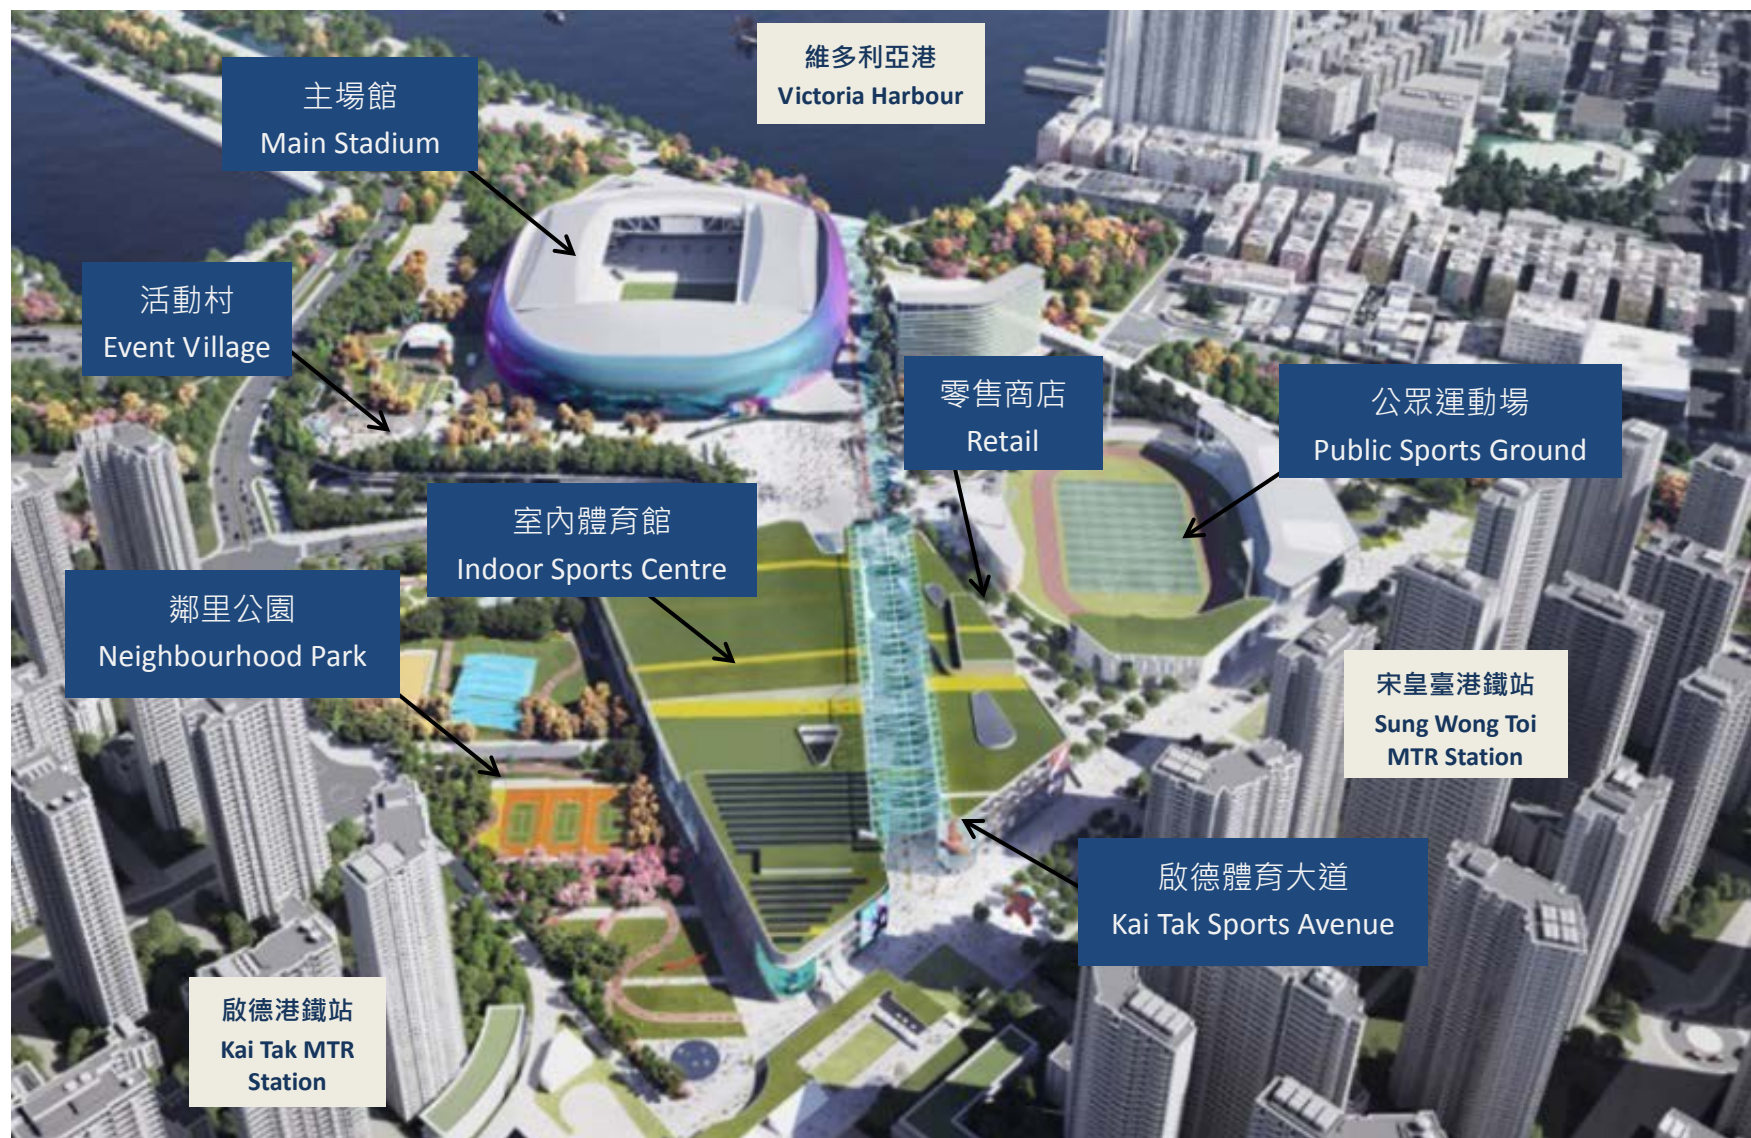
主場館
Main Stadium

維多利亞港
Victoria Harbour

活動村
Event Village

零售商店
Retail

公眾運動場
Public Sports Ground

室內體育館
Indoor Sports Centre

鄰里公園
Neighbourhood Park

宋皇臺港鐵站
Sung Wong Toi MTR Station

啟德體育大道
Kai Tak Sports Avenue

啟德港鐵站
Kai Tak MTR Station